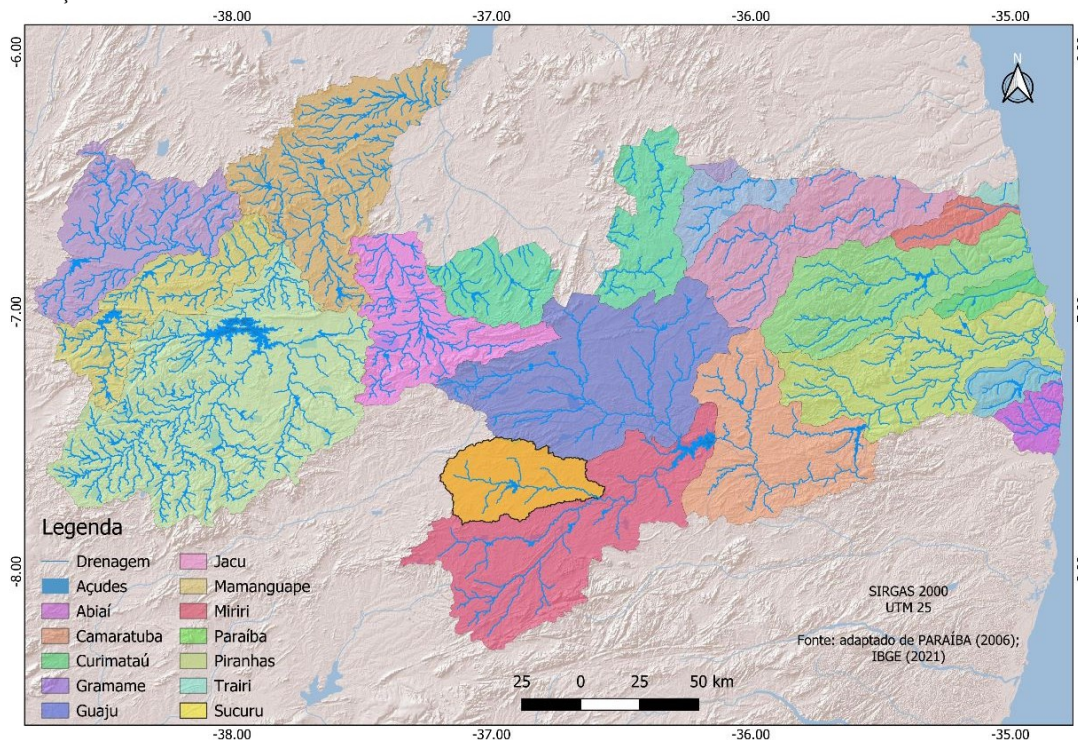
-38.00 -37.00 -36.00 -35.00

-6.00

-7.00

-8.00

N

Legenda

Drenagem
Açudes
Abiaí
Camaratuba
Curimataú
Gramame
Guaju
Jacu
Mamanguape
Miriri
Paraíba
Piranhas
Trairi
Sucuru

SIRGAS 2000
UTM 25

Fonte: adaptado de PARAÍBA (2006); IBGE (2021)

25 0 25 50 km

-38.00 -37.00 -36.00 -35.00